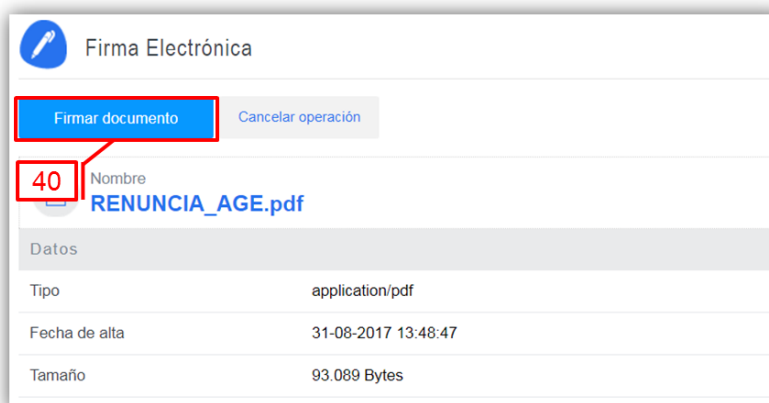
Firma Electrónica

Firmar documento

Cancelar operación

40

Nombre

RENUNCIA_AGE.pdf

Datos

| | |
|---|---|
| Tipo | application/pdf |
| Fecha de alta | 31-08-2017 13:48:47 |
| Tamaño | 93.089 Bytes |